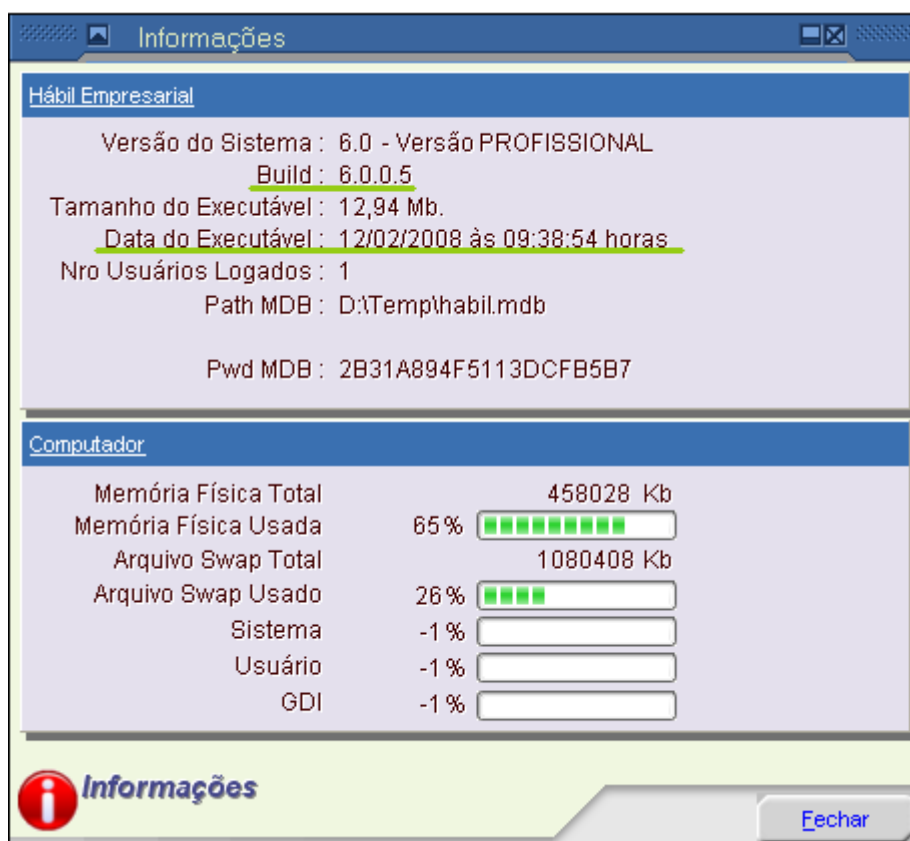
Informações

Hábil Empresarial

Versão do Sistema : 6.0 - Versão PROFISSIONAL
Build : 6.0.0.5
Tamanho do Executável : 12,94 Mb.
Data do Executável : 12/02/2008 às 09:38:54 horas
Nro Usuários Logados : 1
Path MDB : D:\Temp\habil.mdb

Pwd MDB : 2B31A894F5113DCFB5B7

Computador

| | | |
|---|---|---|
| Memória Física Total | | 458028 Kb |
| Memória Física Usada | 65 % | |
| Arquivo Swap Total | | 1080408 Kb |
| Arquivo Swap Usado | 26 % | |
| Sistema | -1 % | |
| Usuário | -1 % | |
| GDI | -1 % | |

Informações

Fechar